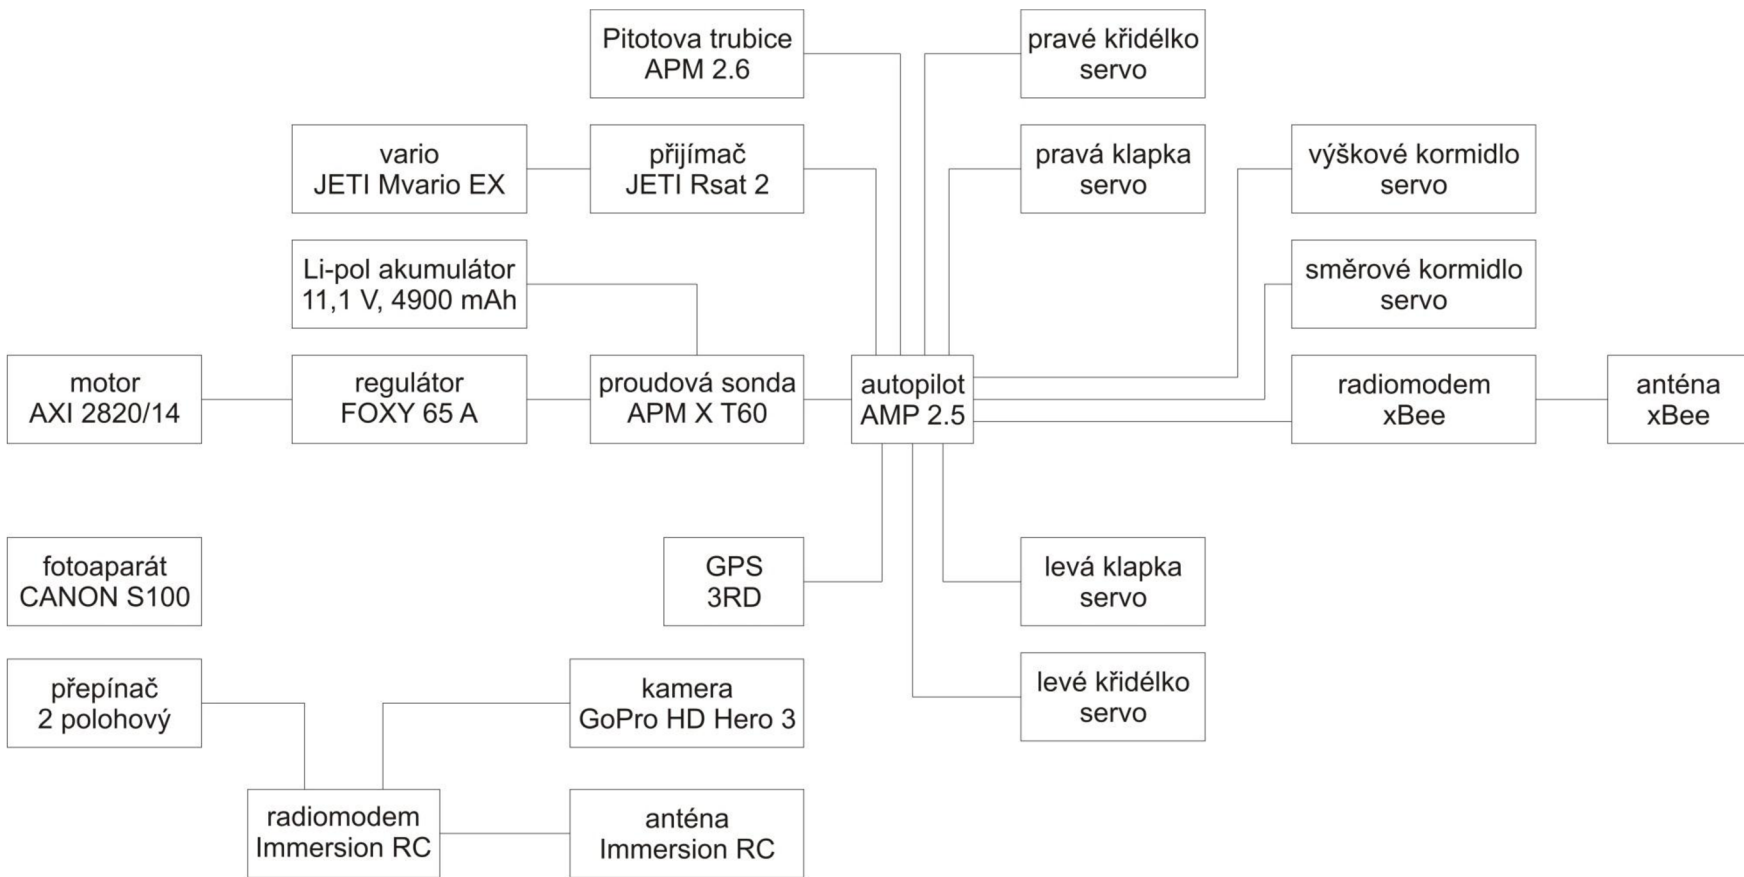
Pitotova trubice
APM 2.6

pravé křidélko
servo

vario
JETI Mvario EX

přijímač
JETI Rsat 2

pravá klapka
servo

výškové kormidlo
servo

Li-pol akumulátor
11,1 V, 4900 mAh

směrové kormidlo
servo

motor
AXI 2820/14

regulátor
FOXY 65 A

proudová sonda
APM X T60

autopilot
AMP 2.5

radiomodem
xBee

anténa
xBee

fotoaparát
CANON S100

GPS
3RD

levá klapka
servo

přepínač
2 polohový

kamera
GoPro HD Hero 3

levé křidélko
servo

radiomodem
Immersion RC

anténa
Immersion RC